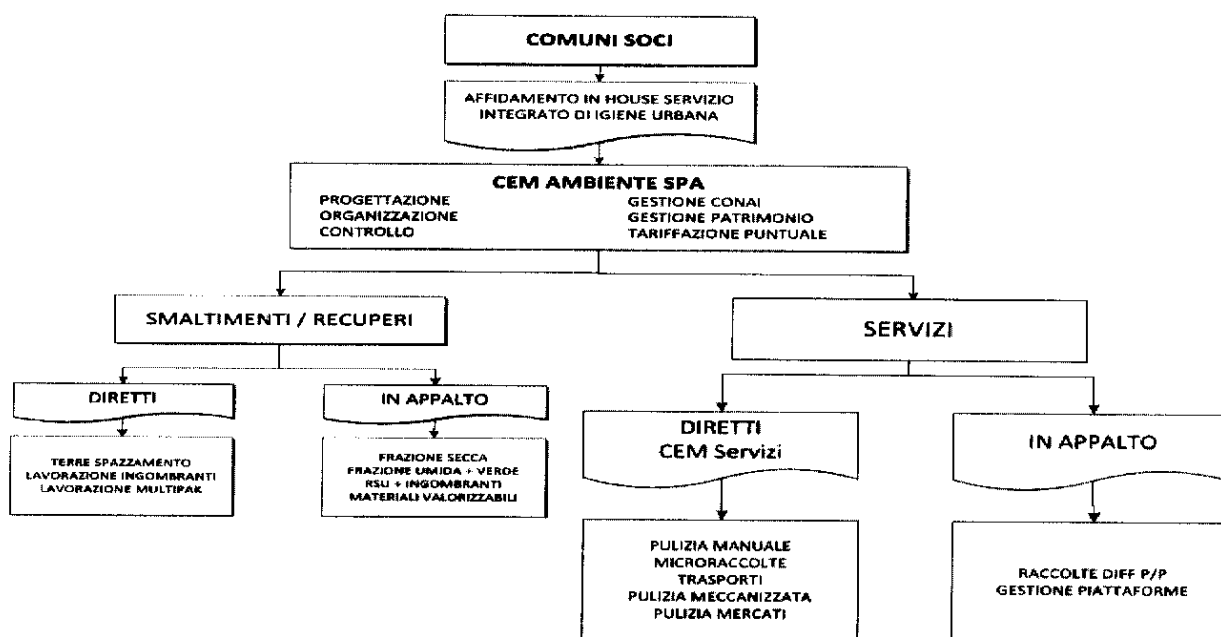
COMUNI SOCI

AFFIDAMENTO IN HOUSE SERVIZIO INTEGRATO DI IGIENE URBANA

CEM AMBIENTE SPA
PROGETTAZIONE
ORGANIZZAZIONE
CONTROLLO
GESTIONE CONAI
GESTIONE PATRIMONIO
TARIFFAZIONE PUNTUALE

SMALTIMENTI / RECUPERI

DIRETTI

TERRE SPAZZAMENTO
LAVORAZIONE INGOMBRANTI
LAVORAZIONE MULTIPAK

IN APPALTO

FRAZIONE SECCA
FRAZIONE UMIDA + VERDE
RSU + INGOMBRANTI
MATERIALI VALORIZZABILI

SERVIZI

DIRETTI
CEM Servizi

PULIZIA MANUALE
MICRORACCOLTE
TRASPORTI
PULIZIA MECCANIZZATA
PULIZIA MERCATI

IN APPALTO

RACCOLTE DIFF P/P
GESTIONE PIATTAFORME